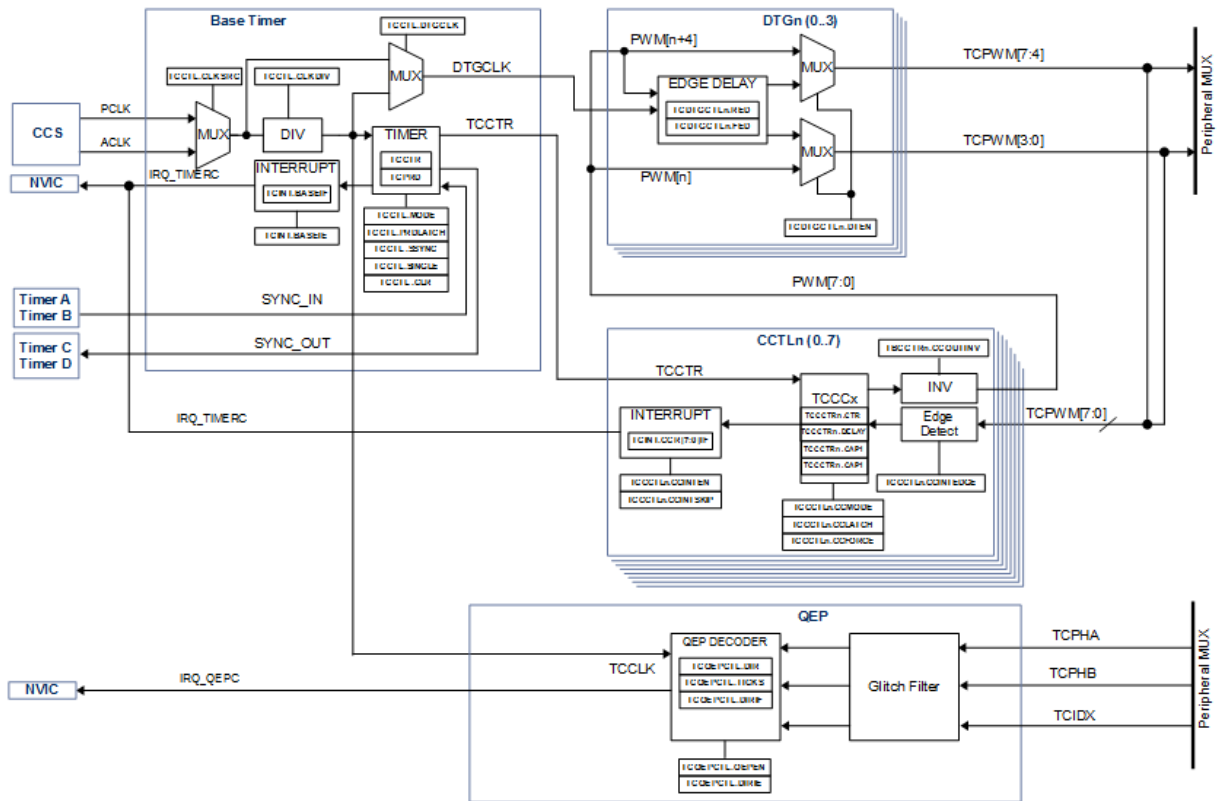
Base Timer

TCCTL.DTGCLK

TCCTL.CLKSRC

TCCTL.CLKDIV

MUX

DTGCLK

CCS

PCLK

ACLK

MUX

DIV

TIMER

TCCTR

TCCTR

TCPRD

INTERRUPT

TCINT.BASEIF

TCINT.BASEIE

NVIC

IRQ_TIMERC

TCCTL.MODE

TCCTL.PRDLATCH

TCCTL.SSYNC

TCCTL.SINGLE

TCCTL.CLR

Timer A
Timer B

SYNC_IN

Timer C
Timer D

SYNC_OUT

IRQ_TIMERC

DTGn (0..3)

PWM[n+4]

EDGE DELAY

TCDTGCTLn.RED

TCDTGCTLn.FED

MUX

MUX

PWM[n]

TCDTGCTLn.DTEN

TCPWM[7:4]

TCPWM[3:0]

Peripheral MUX

PWM[7:0]

CCTLn (0..7)

TBCCTRn.CCOUTINV

TCCTR

TCCCx

INV

TCCCTRn.CTR

TCCCTRn.DELAY

TCCCTRn.CAPI

TCCCTRn.CAPI

Edge Detect

TCPWM[7:0]

INTERRUPT

TCINT.CCIF[7:0]IF

TCCCTLn.CCINTEN

TCCCTLn.CCINTSKIP

TCCCTLn.CCINTEDGE

TCCCTLn.CCMODE

TCCCTLn.CCLATCH

TCCCTLn.CCFORCE

QEP

QEP DECODER

TCQEPCTL.DIR

TCQEPCTL.TICKS

TCQEPCTL.DIRIF

TCCLK

NVIC

IRQ_QEPC

Glitch Filter

TCPHA

TCPHB

TCIDX

Peripheral MUX

TCQEPCTL.QEPEN

TCQEPCTL.DIRIE